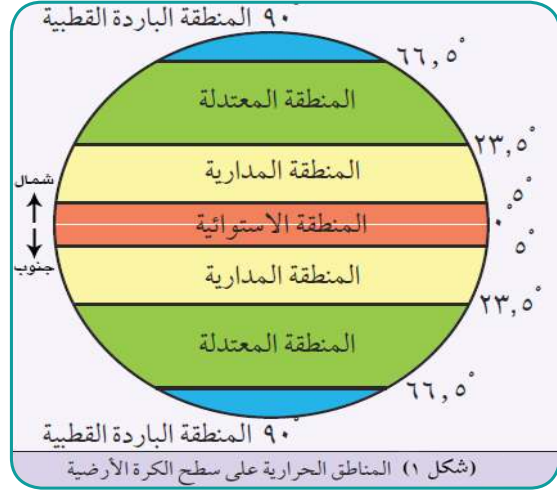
٩٠° المنطقة الباردة القطبية
٦٦,٥°
المنطقة المعتدلة
٢٣,٥°
شمال
المنطقة المدارية
٥°
المنطقة الاستوائية
٠°
٥°
جنوب
المنطقة المدارية
٢٣,٥°
المنطقة المعتدلة
٦٦,٥°
٩٠° المنطقة الباردة القطبية
(شكل ١) المناطق الحرارية على سطح الكرة الأرضية